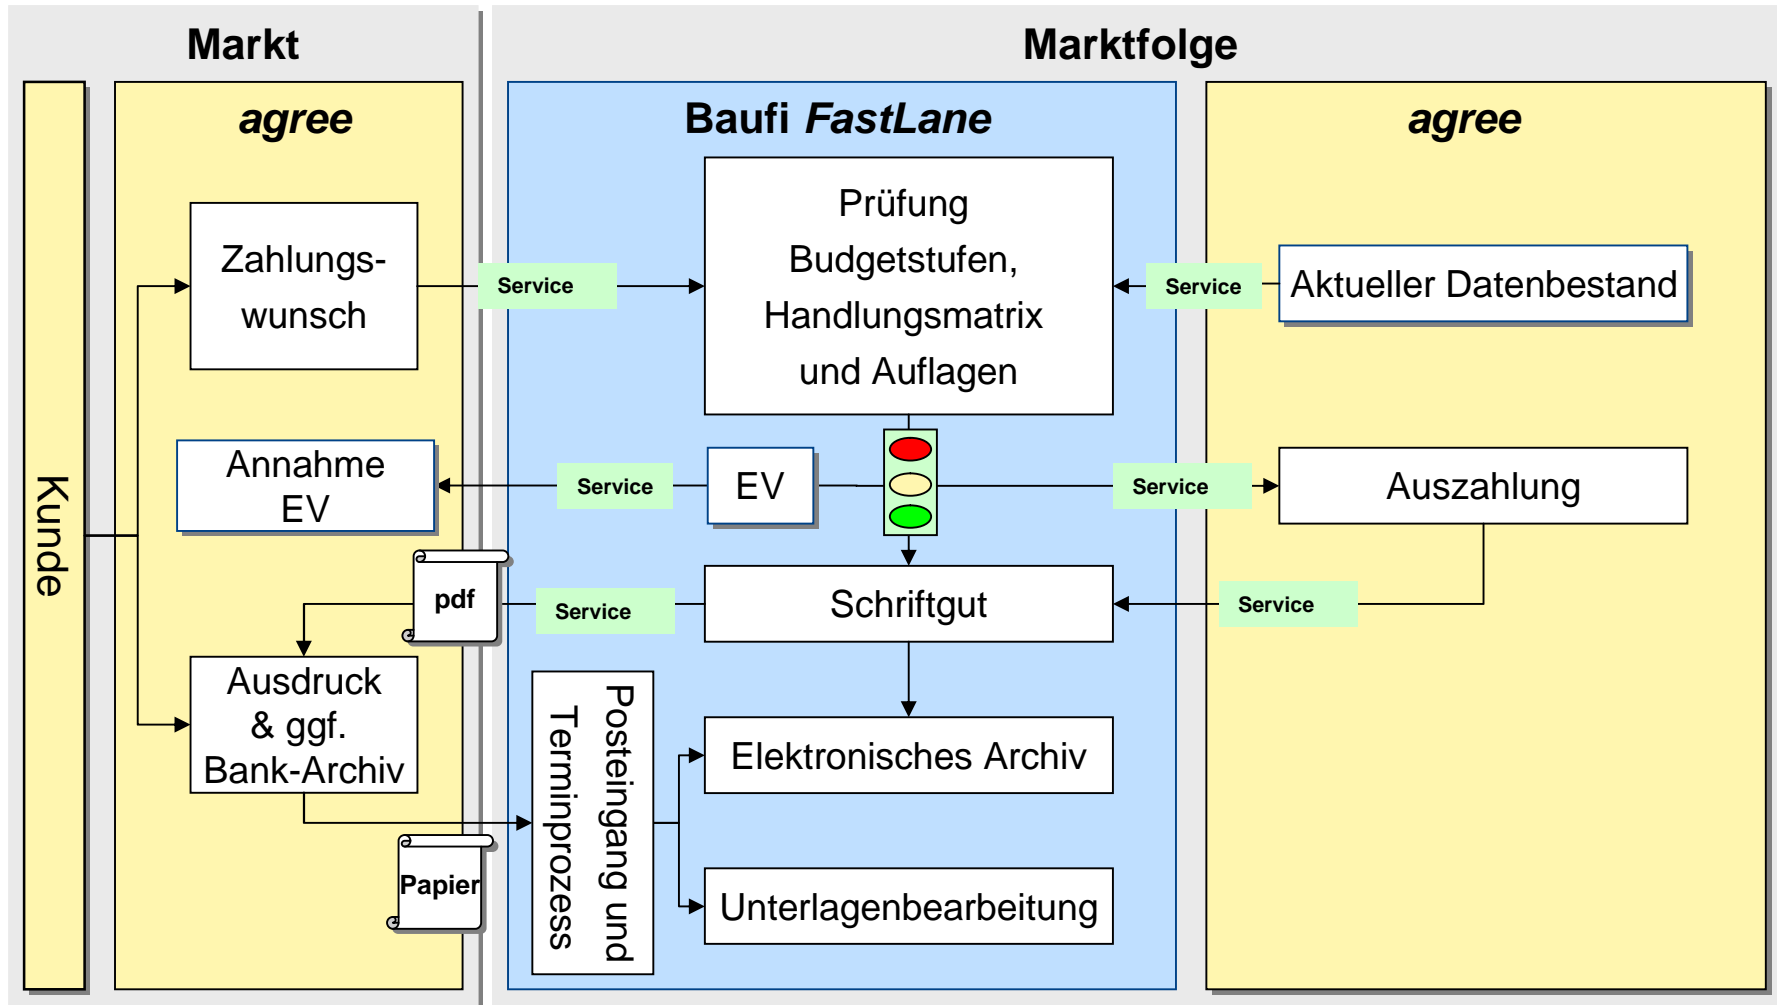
Markt

Marktfolge

Kunde

agree

Zahlungswunsch

Annahme EV

pdf

Ausdruck & ggf. Bank-Archiv

Papier

Baufi *FastLane*

Service

Prüfung Budgetstufen, Handlungsmatrix und Auflagen

Service

EV

Service

Schriftgut

Posteingang und Terminprozess

Elektronisches Archiv

Unterlagenbearbeitung

agree

Service

Aktueller Datenbestand

Service

Auszahlung

Service